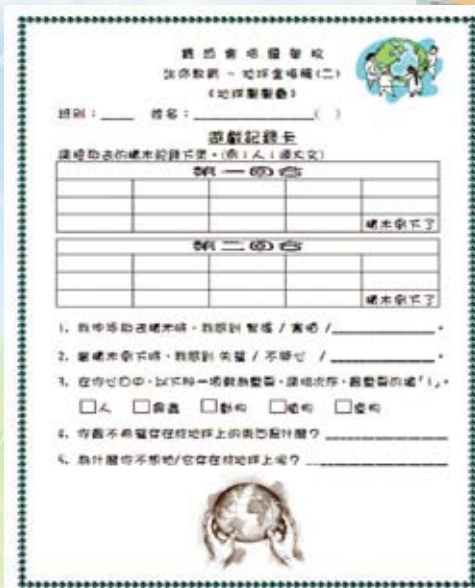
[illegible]
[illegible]（二）
《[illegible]》

班別：____ 姓名：____________（ ）

遊戲記錄卡

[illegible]

| 第一回合 | | | | |
|---|---|---|---|---|
| | | | | |
| | | | | |
| | | | | 積木倒下了 |

| 第二回合 | | | | |
|---|---|---|---|---|
| | | | | |
| | | | | |
| | | | | 積木倒下了 |

1. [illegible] / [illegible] / ____________。
2. 當積木倒下時，我感到 失望 / 不開心 / ____________。
3. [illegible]「✓」。
□人 □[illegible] □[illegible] □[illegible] □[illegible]
4. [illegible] ____________
5. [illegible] ____________